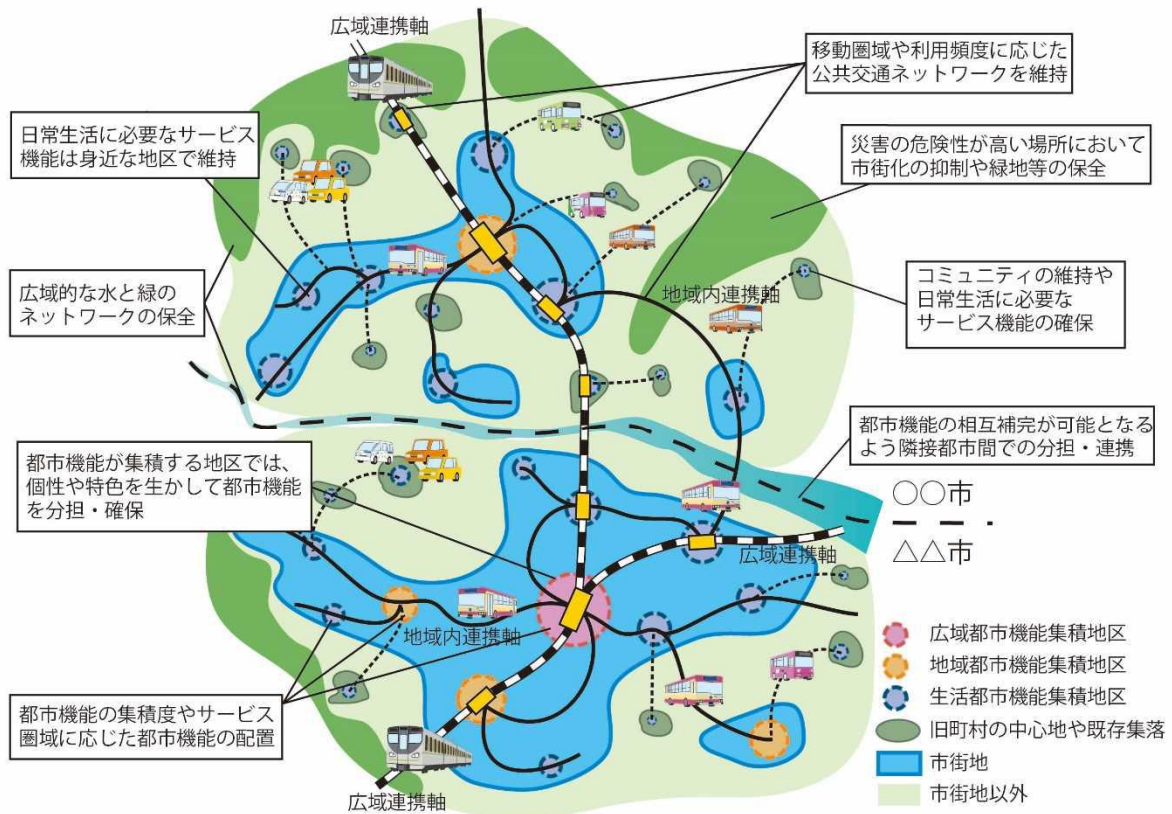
広域連携軸

移動圏域や利用頻度に応じた公共交通ネットワークを維持

日常生活に必要なサービス機能は身近な地区で維持

災害の危険性が高い場所において市街化の抑制や緑地等の保全

広域的な水と緑のネットワークの保全

地域内連携軸

コミュニティの維持や日常生活に必要なサービス機能の確保

都市機能の相互補完が可能となるよう隣接都市間での分担・連携

都市機能が集積する地区では、個性や特色を生かして都市機能を分担・確保

○○市

△△市

広域連携軸

地域内連携軸

広域都市機能集積地区

地域都市機能集積地区

生活都市機能集積地区

旧町村の中心地や既存集落

市街地

市街地以外

都市機能の集積度やサービス圏域に応じた都市機能の配置

広域連携軸